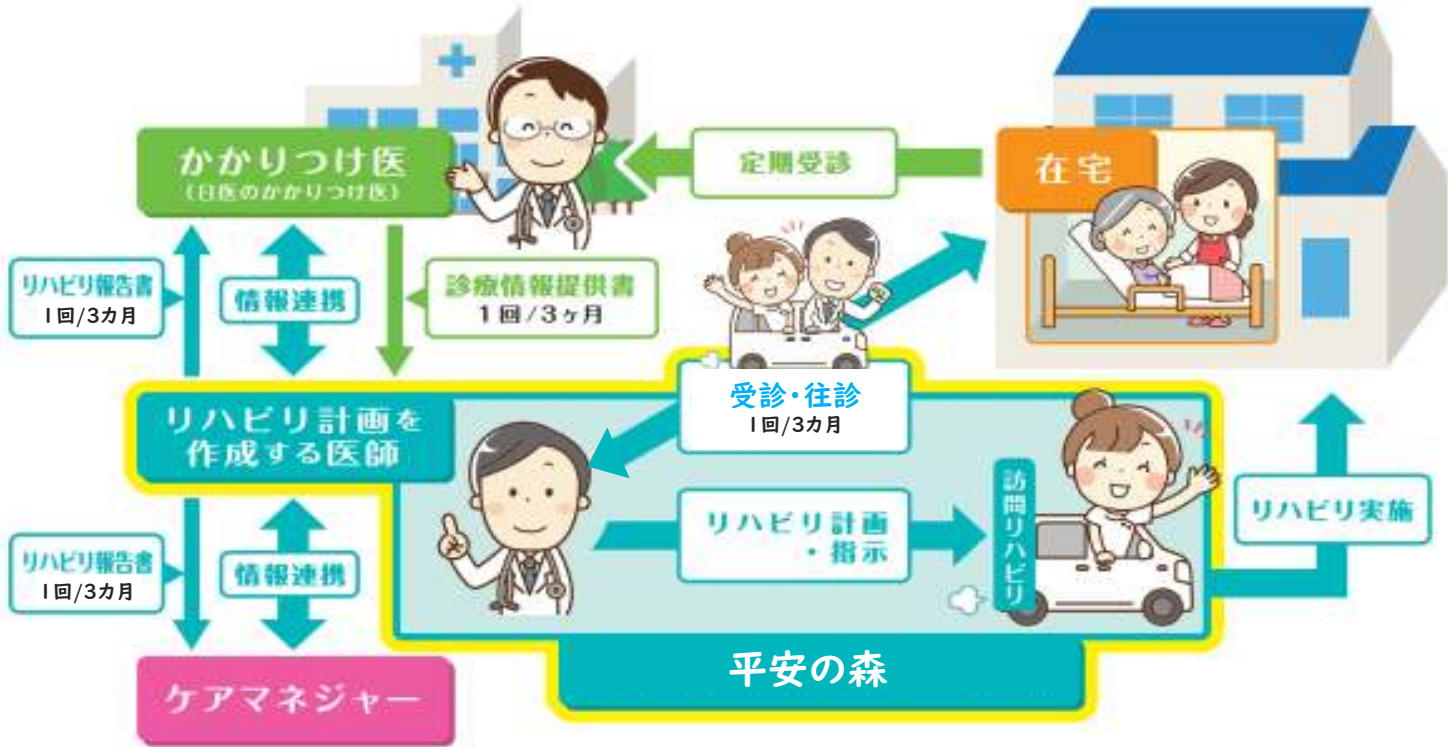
かかりつけ医
(日医のかかりつけ医)

定期受診

在宅

リハビリ報告書
1回/3カ月

情報連携

診療情報提供書
1回/3ヶ月

受診・往診
1回/3カ月

リハビリ計画を
作成する医師

訪問リハビリ

リハビリ実施

リハビリ計画
・指示

リハビリ報告書
1回/3カ月

情報連携

平安の森

ケアマネジャー